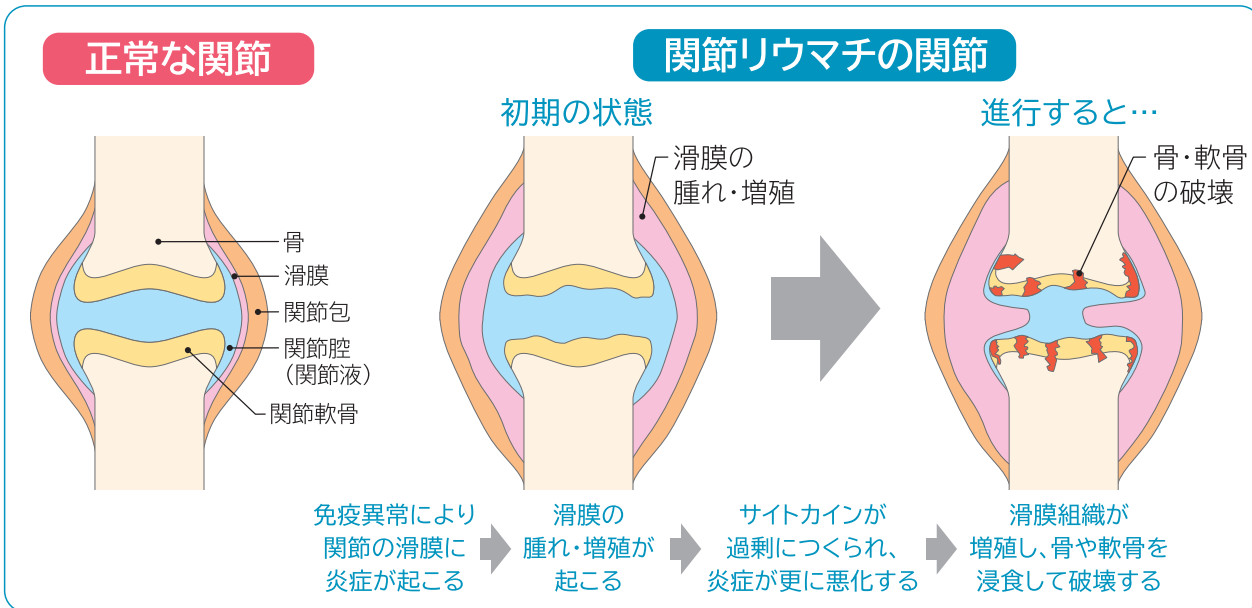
正常な関節

関節リウマチの関節

初期の状態

進行すると…

骨
滑膜
関節包
関節腔
（関節液）
関節軟骨

滑膜の
腫れ・増殖

骨・軟骨
の破壊

免疫異常により
関節の滑膜に
炎症が起こる

滑膜の
腫れ・増殖が
起こる

サイトカインが
過剰につくられ、
炎症が更に悪化する

滑膜組織が
増殖し、骨や軟骨を
浸食して破壊する